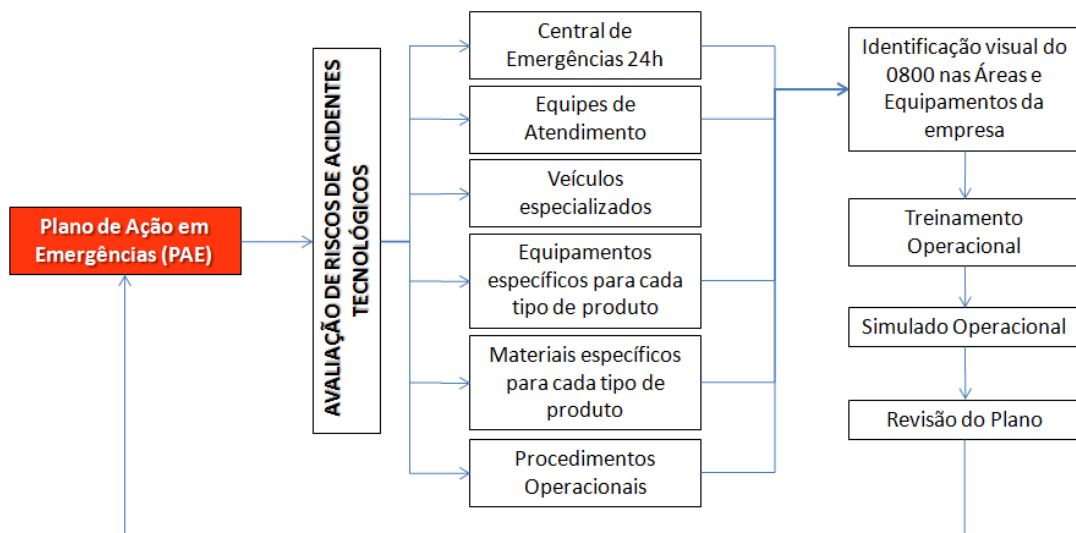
Plano de Ação em Emergências (PAE)

AVALIAÇÃO DE RISCOS DE ACIDENTES TECNOLÓGICOS

Central de Emergências 24h

Equipes de Atendimento

Veículos especializados

Equipamentos específicos para cada tipo de produto

Materiais específicos para cada tipo de produto

Procedimentos Operacionais

Identificação visual do 0800 nas Áreas e Equipamentos da empresa

Treinamento Operacional

Simulado Operacional

Revisão do Plano